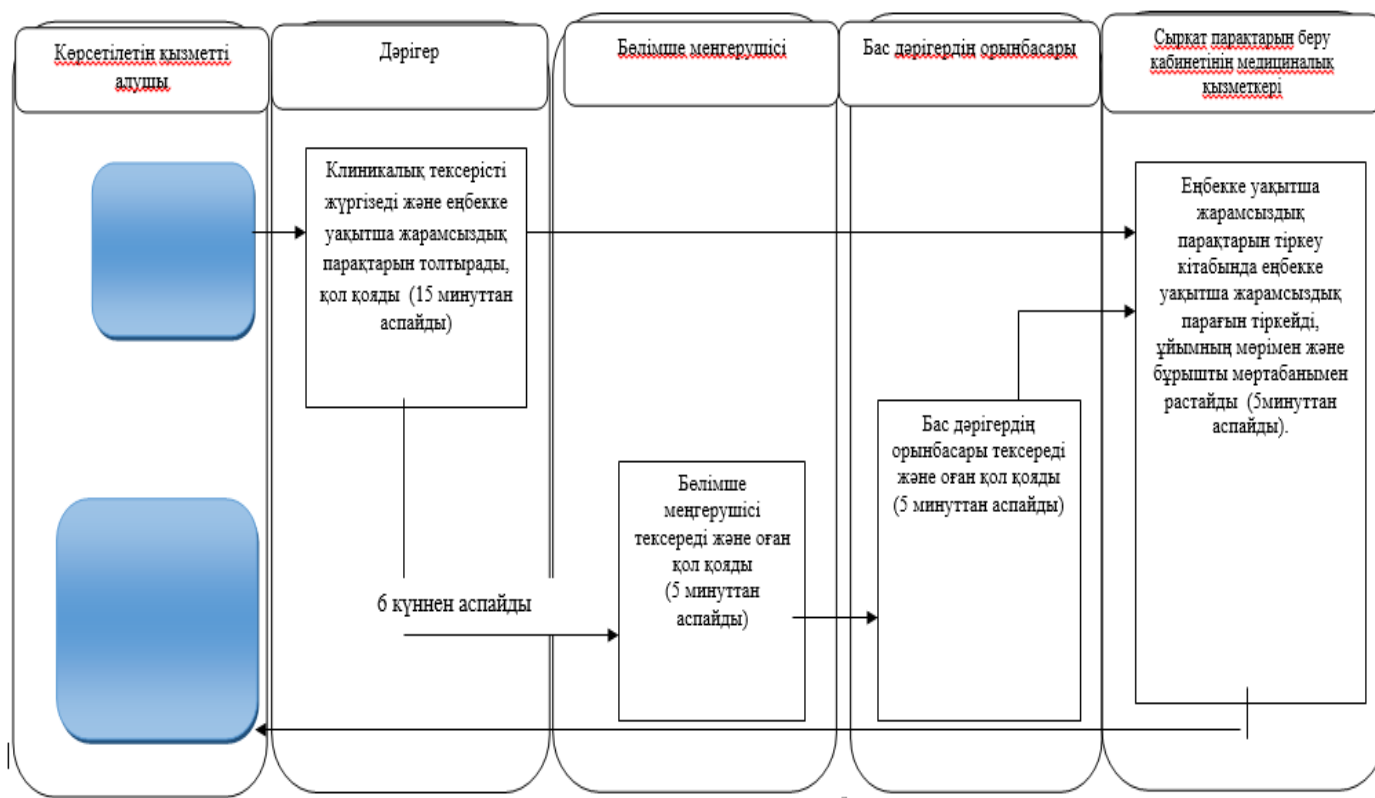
Көрсетілетін қызметті алушы

Дәрігер

Бөлімше меңгерушісі

Бас дәрігердің орынбасары

Сырқат парақтарын беру кабинетінің медициналық қызметкері

Клиникалық тексерісті жүргізеді және еңбекке уақытша жарамсыздық парақтарын толтырады, қол қояды (15 минуттан аспайды)

Еңбекке уақытша жарамсыздық парақтарын тіркеу кітабында еңбекке уақытша жарамсыздық парағын тіркейді, ұйымның мөрімен және бұрышты мөртабанымен растайды (5минуттан аспайды).

Бас дәрігердің орынбасары тексереді және оған қол қояды (5 минуттан аспайды)

Бөлімше меңгерушісі тексереді және оған қол қояды (5 минуттан аспайды)

6 күннен аспайды